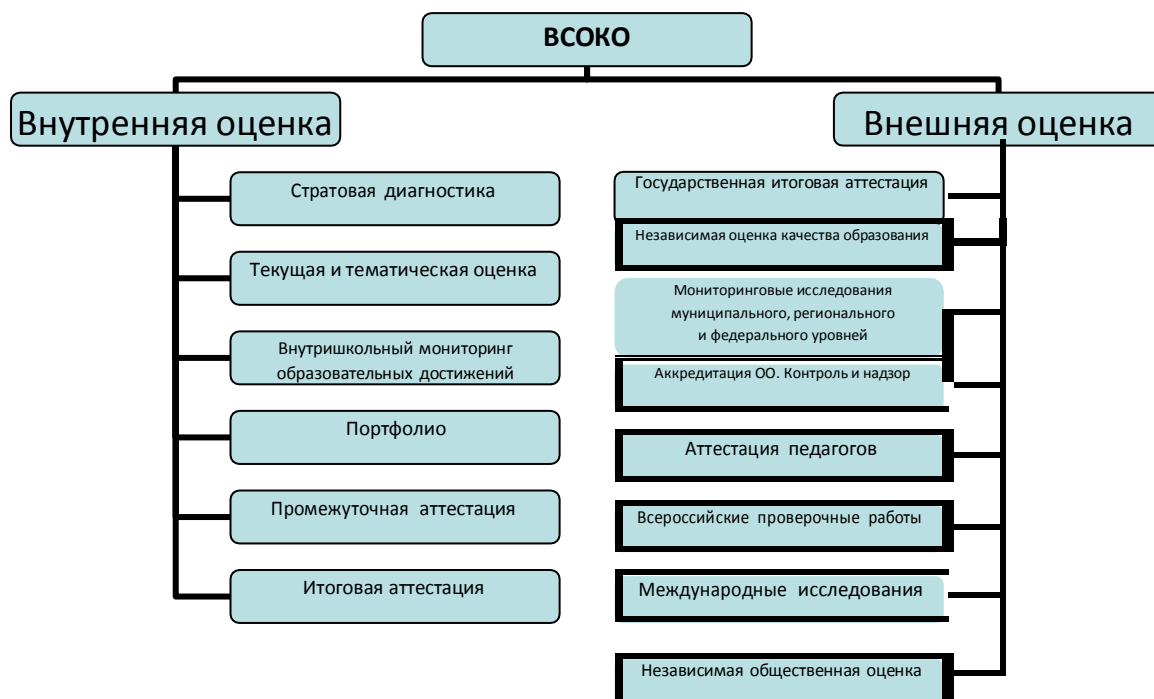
ВСОКО

Внутренняя оценка

Стратовая диагностика

Текущая и тематическая оценка

Внутришкольный мониторинг образовательных достижений

Портфолио

Промежуточная аттестация

Итоговая аттестация

Внешняя оценка

Государственная итоговая аттестация

Независимая оценка качества образования

Мониторинговые исследования муниципального, регионального и федерального уровней

Аккредитация ОО. Контроль и надзор

Аттестация педагогов

Всероссийские проверочные работы

Международные исследования

Независимая общественная оценка